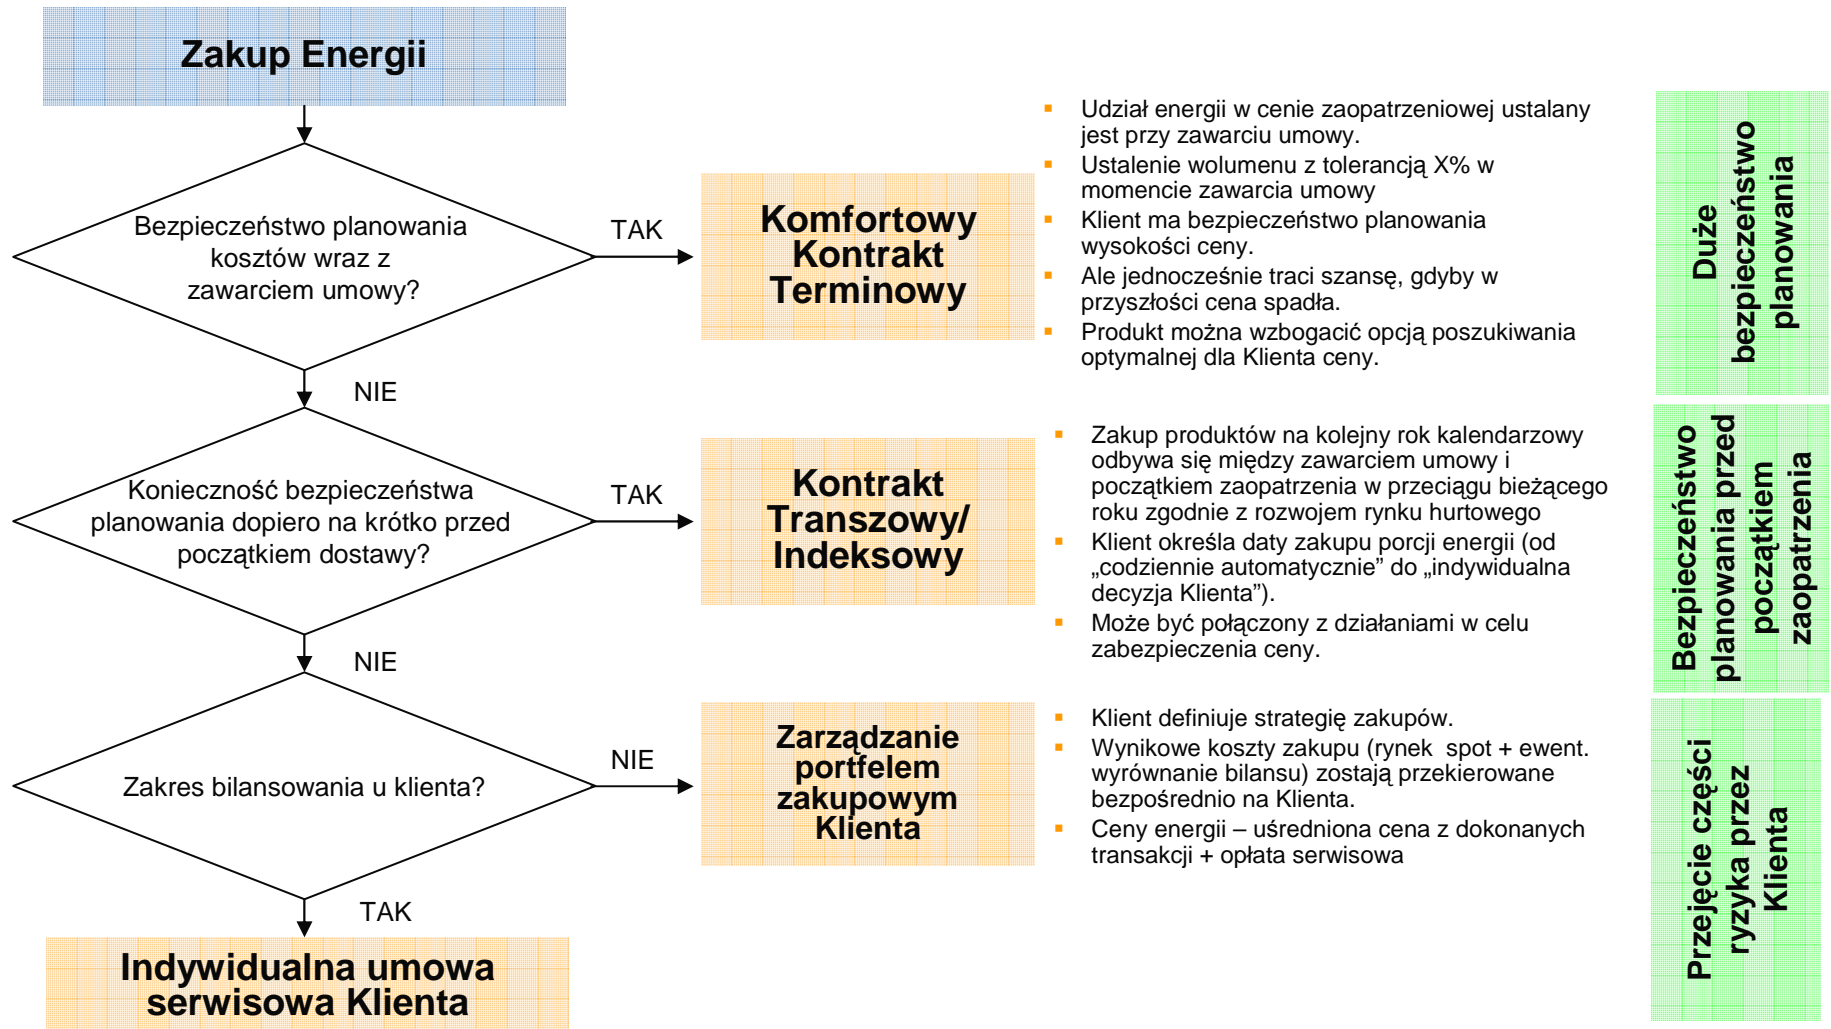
Zakup Energii

Bezpieczeństwo planowania kosztów wraz z zawarciem umowy?

TAK

Komfortowy Kontrakt Terminowy

- Udział energii w cenie zaopatrzeniowej ustalany jest przy zawarciu umowy.
- Ustalenie wolumenu z tolerancją X% w momencie zawarcia umowy
- Klient ma bezpieczeństwo planowania wysokości ceny.
- Ale jednocześnie traci szansę, gdyby w przyszłości cena spadła.
- Produkt można wzbogacić opcją poszukiwania optymalnej dla Klienta ceny.

Duże bezpieczeństwo planowania

NIE

Konieczność bezpieczeństwa planowania dopiero na krótko przed początkiem dostawy?

TAK

Kontrakt Transzowy/ Indeksowy

- Zakup produktów na kolejny rok kalendarzowy odbywa się między zawarciem umowy i początkiem zaopatrzenia w przeciągu bieżącego roku zgodnie z rozwojem rynku hurtowego
- Klient określa daty zakupu porcji energii (od „codziennie automatycznie” do „indywidualna decyzja Klienta”).
- Może być połączony z działaniami w celu zabezpieczenia ceny.

Bezpieczeństwo planowania przed początkiem zaopatrzenia

NIE

Zakres bilansowania u klienta?

NIE

Zarządzanie portfelem zakupowym Klienta

- Klient definiuje strategię zakupów.
- Wynikowe koszty zakupu (rynek spot + ewent. wyrównanie bilansu) zostają przekierowane bezpośrednio na Klienta.
- Ceny energii – uśredniona cena z dokonanych transakcji + opłata serwisowa

Przejęcie części ryzyka przez Klienta

TAK

Indywidualna umowa serwisowa Klienta